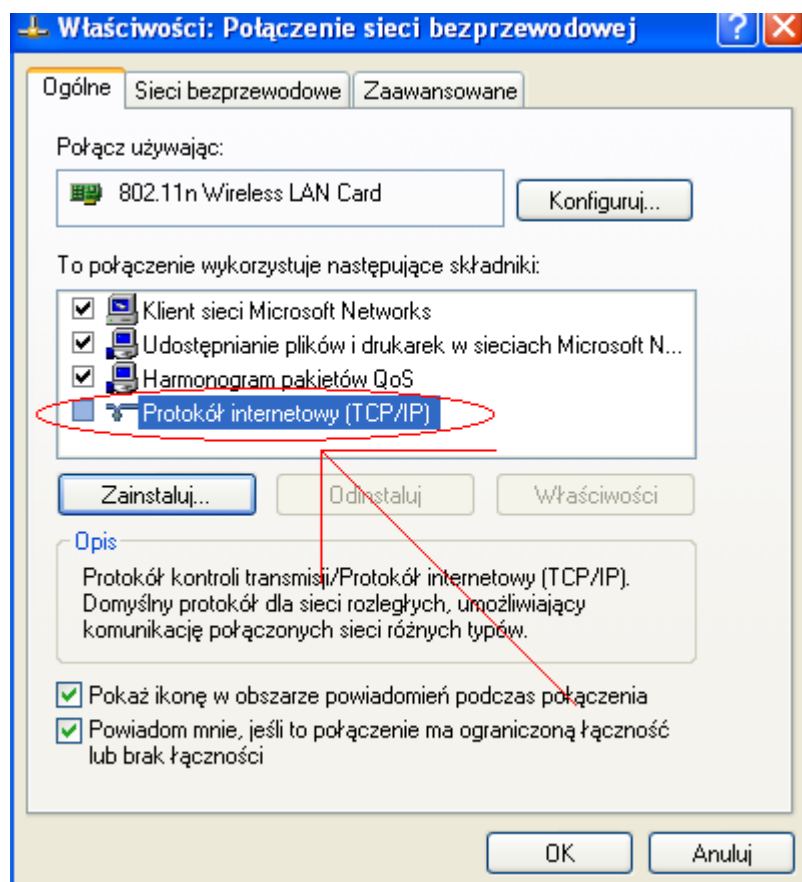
Właściwości: Połączenie sieci bezprzewodowej

Ogólne | Sieci bezprzewodowe | Zaawansowane

Połącz używając:

802.11n Wireless LAN Card

Konfiguruj...

To połączenie wykorzystuje następujące składniki:

Klient sieci Microsoft Networks
Udostępnianie plików i drukarek w sieciach Microsoft N...
Harmonogram pakietów QoS
Protokół internetowy (TCP/IP)

Zainstaluj... | Odinstaluj | Właściwości

Opis

Protokół kontroli transmisji/Protokół internetowy (TCP/IP). Domyślny protokół dla sieci rozległych, umożliwiający komunikację połączonych sieci różnych typów.

Pokaż ikonę w obszarze powiadomień podczas połączenia

Powiadom mnie, jeśli to połączenie ma ograniczoną łączność lub brak łączności

OK | Anuluj